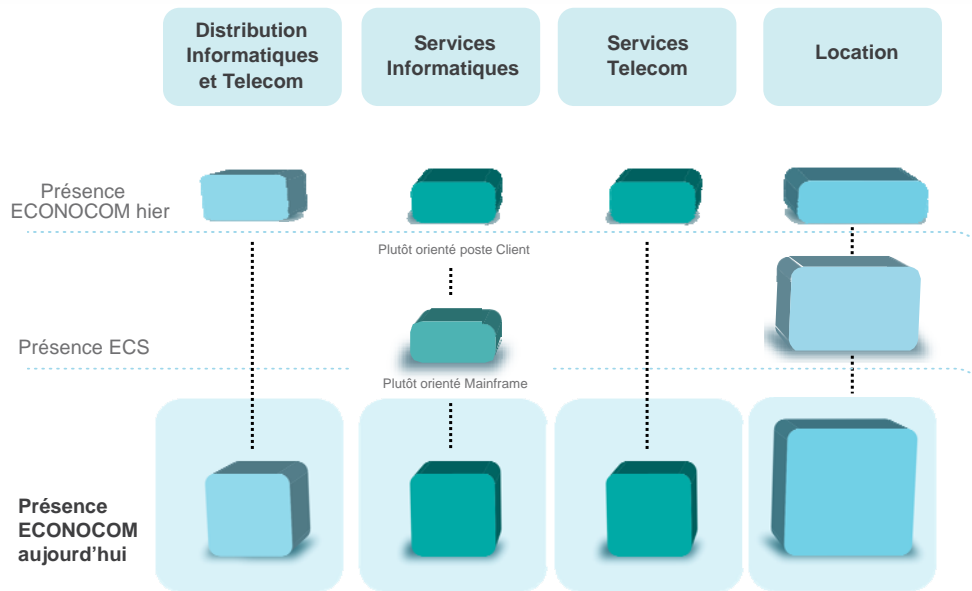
Distribution Informatiques et Telecom

Services Informatiques

Services Telecom

Location

Présence ECONOCOM hier

Plutôt orienté poste Client

Présence ECS

Plutôt orienté Mainframe

Présence ECONOCOM aujourd'hui